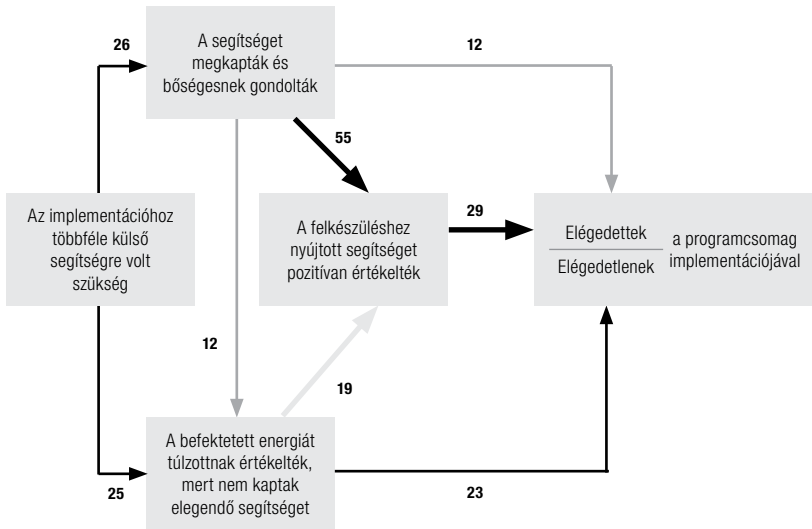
26

A segítséget megkapták és bőségesnek gondolták

12

55

Az implementációhoz többféle külső segítségre volt szükség

A felkészüléshez nyújtott segítséget pozitívan értékelték

29

$\frac{\text{Elégedettek}}{\text{Elégedetlenek}}$ a programcsomag implementációjával

12

19

A befektetett energiát túlzottnak értékelték, mert nem kaptak elegendő segítséget

25

23